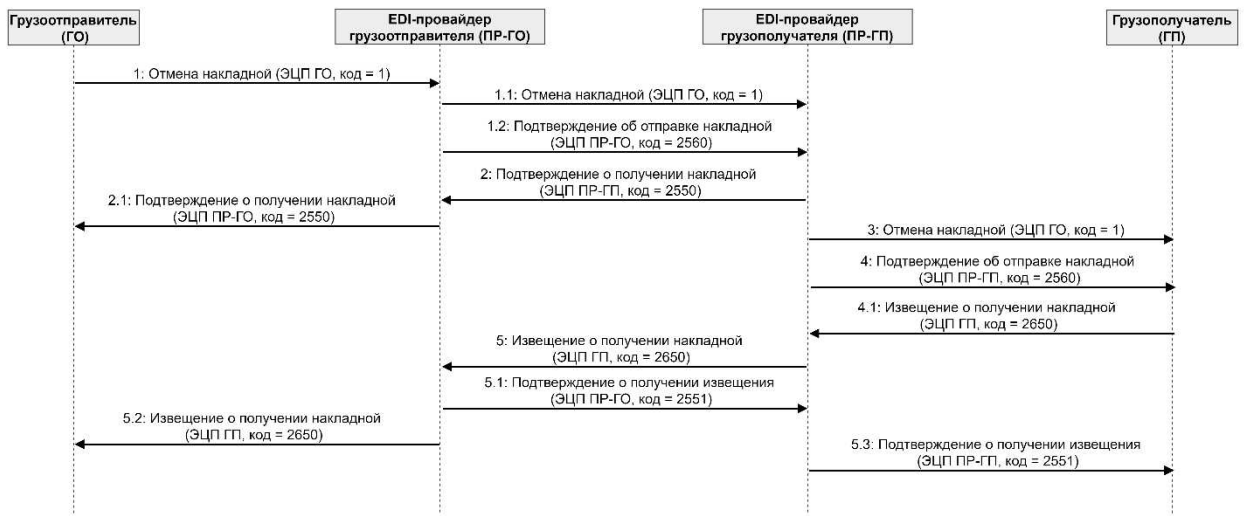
Грузоотправитель (ГО)

EDI-провайдер грузоотправителя (ПР-ГО)

EDI-провайдер грузополучателя (ПР-ГП)

Грузополучатель (ГП)

1: Отмена накладной (ЭЦП ГО, код = 1)

1.1: Отмена накладной (ЭЦП ГО, код = 1)

1.2: Подтверждение об отправке накладной (ЭЦП ПР-ГО, код = 2560)

2: Подтверждение о получении накладной (ЭЦП ПР-ГП, код = 2550)

2.1: Подтверждение о получении накладной (ЭЦП ПР-ГО, код = 2550)

3: Отмена накладной (ЭЦП ГО, код = 1)

4: Подтверждение об отправке накладной (ЭЦП ПР-ГП, код = 2560)

4.1: Извещение о получении накладной (ЭЦП ГП, код = 2650)

5: Извещение о получении накладной (ЭЦП ГП, код = 2650)

5.1: Подтверждение о получении извещения (ЭЦП ПР-ГО, код = 2551)

5.2: Извещение о получении накладной (ЭЦП ГП, код = 2650)

5.3: Подтверждение о получении извещения (ЭЦП ПР-ГП, код = 2551)